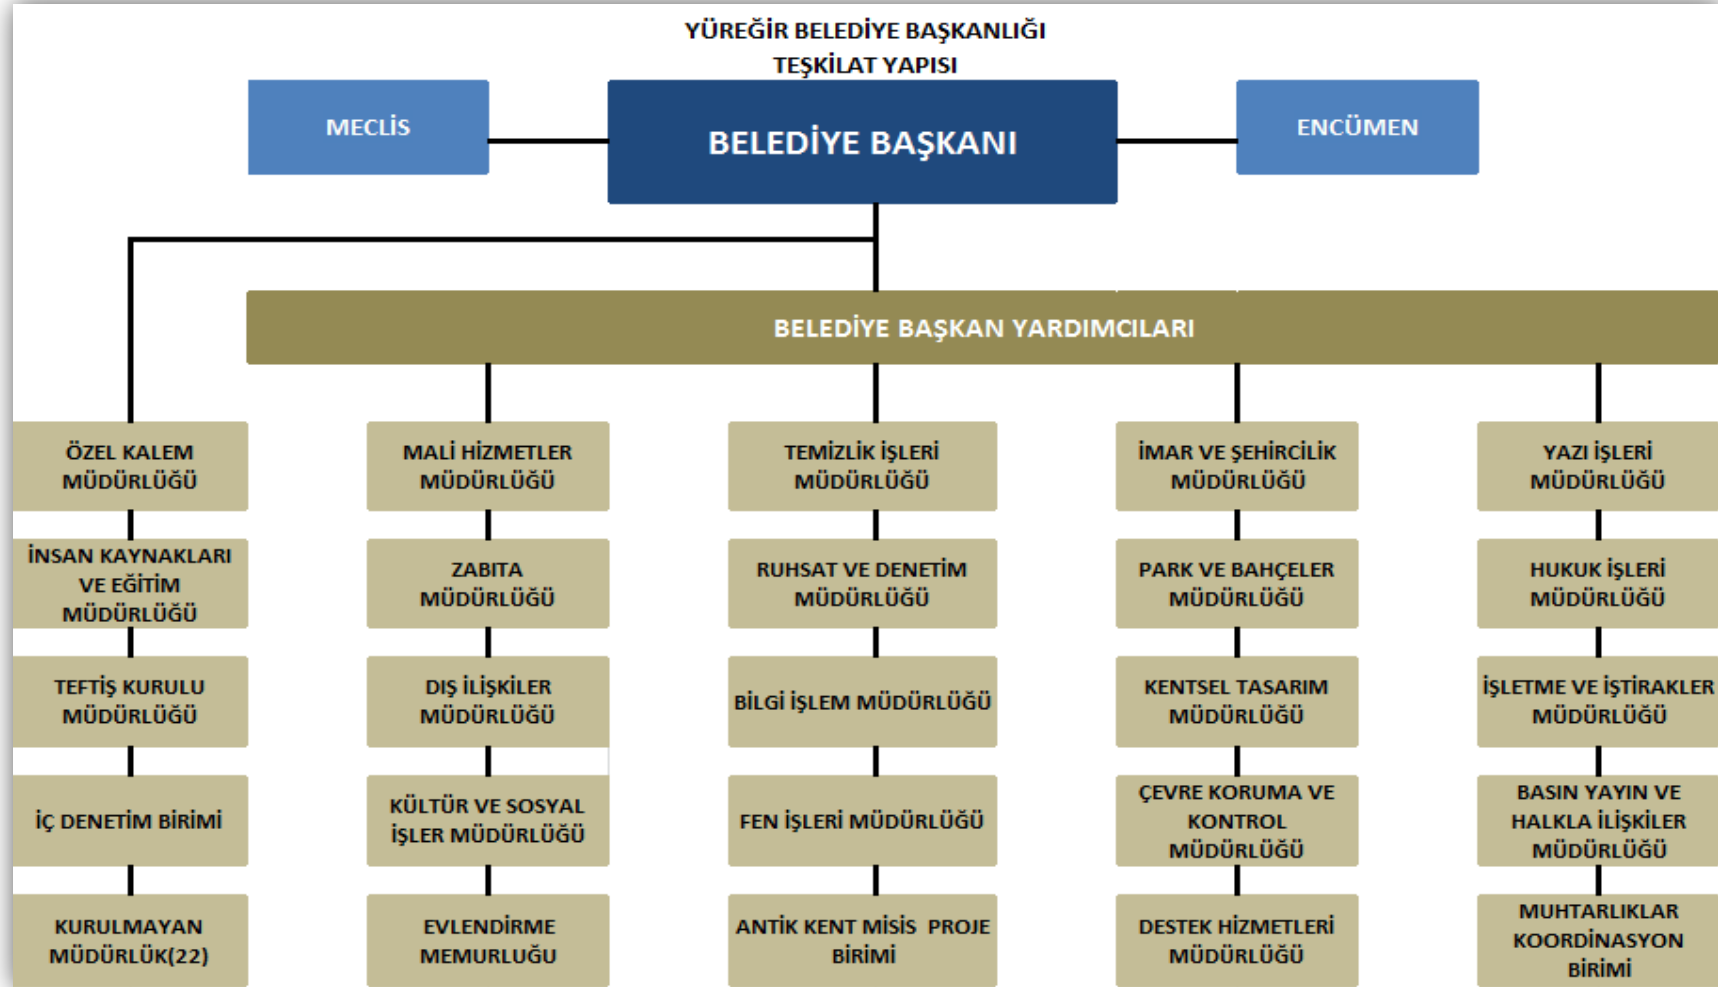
YÜREĞİR BELEDİYE BAŞKANLIĞI
TEŞKİLAT YAPISI

MECLİS

BELEDİYE BAŞKANI

ENCÜMEN

BELEDİYE BAŞKAN YARDIMCILARI

ÖZEL KALEM MÜDÜRLÜĞÜ

İNSAN KAYNAKLARI VE EĞİTİM MÜDÜRLÜĞÜ

TEFTİŞ KURULU MÜDÜRLÜĞÜ

İÇ DENETİM BİRİMİ

KURULMAYAN MÜDÜRLÜK(22)

MALİ HİZMETLER MÜDÜRLÜĞÜ

ZABITA MÜDÜRLÜĞÜ

DIŞ İLİŞKİLER MÜDÜRLÜĞÜ

KÜLTÜR VE SOSYAL İŞLER MÜDÜRLÜĞÜ

EVLENDİRME MEMURLUĞU

TEMİZLİK İŞLERİ MÜDÜRLÜĞÜ

RUHSAT VE DENETİM MÜDÜRLÜĞÜ

BİLGİ İŞLEM MÜDÜRLÜĞÜ

FEN İŞLERİ MÜDÜRLÜĞÜ

ANTİK KENT MİSİS PROJE BİRİMİ

İMAR VE ŞEHİRCİLİK MÜDÜRLÜĞÜ

PARK VE BAHÇELER MÜDÜRLÜĞÜ

KENTSEL TASARIM MÜDÜRLÜĞÜ

ÇEVRE KORUMA VE KONTROL MÜDÜRLÜĞÜ

DESTEK HİZMETLERİ MÜDÜRLÜĞÜ

YAZI İŞLERİ MÜDÜRLÜĞÜ

HUKUK İŞLERİ MÜDÜRLÜĞÜ

İŞLETME VE İŞTİRAKLER MÜDÜRLÜĞÜ

BASIN YAYIN VE HALKLA İLİŞKİLER MÜDÜRLÜĞÜ

MUHTARLIKLAR KOORDİNASYON BİRİMİ